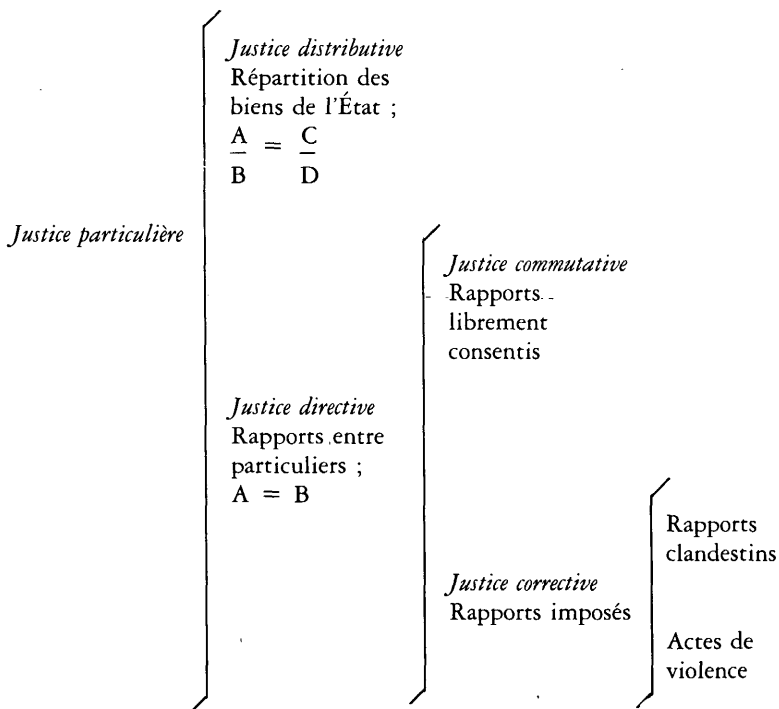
*Justice particulière*

*Justice distributive*
Répartition des biens de l'État ;
$\frac{A}{B} = \frac{C}{D}$

*Justice directive*
Rapports entre particuliers ;
$A = B$

*Justice commutative*
Rapports librement consentis

*Justice corrective*
Rapports imposés

Rapports clandestins

Actes de violence